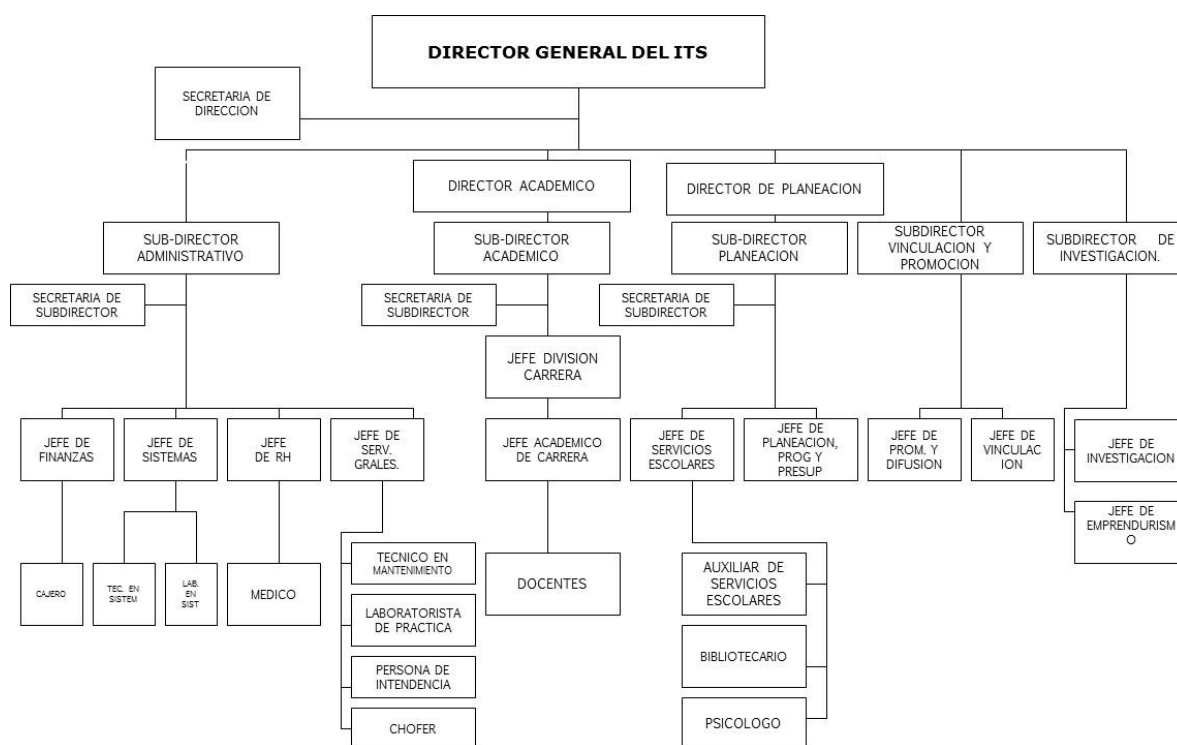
DIRECTOR GENERAL DEL ITS

SECRETARIA DE DIRECCION

DIRECTOR ACADEMICO

DIRECTOR DE PLANEACION

SUB-DIRECTOR ADMINISTRATIVO

SUB-DIRECTOR ACADEMICO

SUB-DIRECTOR PLANEACION

SUBDIRECTOR VINCULACION Y PROMOCION

SUBDIRECTOR DE INVESTIGACION.

SECRETARIA DE SUBDIRECTOR

SECRETARIA DE SUBDIRECTOR

SECRETARIA DE SUBDIRECTOR

JEFE DIVISION CARRERA

JEFE DE FINANZAS

JEFE DE SISTEMAS

JEFE DE RH

JEFE DE SERV. GRALES.

JEFE ACADEMICO DE CARRERA

JEFE DE SERVICIOS ESCOLARES

JEFE DE PLANEACION, PROG Y PRESUP

JEFE DE PROM. Y DIFUSION

JEFE DE VINCULACION

JEFE DE INVESTIGACION

JEFE DE EMPRENDURISMO

CAJERO

TEC. EN SISTEM

LAB. EN SIST

MEDICO

TECNICO EN MANTENIMIENTO

LABORATORISTA DE PRACTICA

PERSONA DE INTENDENCIA

CHOFER

DOCENTES

AUXILIAR DE SERVICIOS ESCOLARES

BIBLIOTECARIO

PSICOLOGO